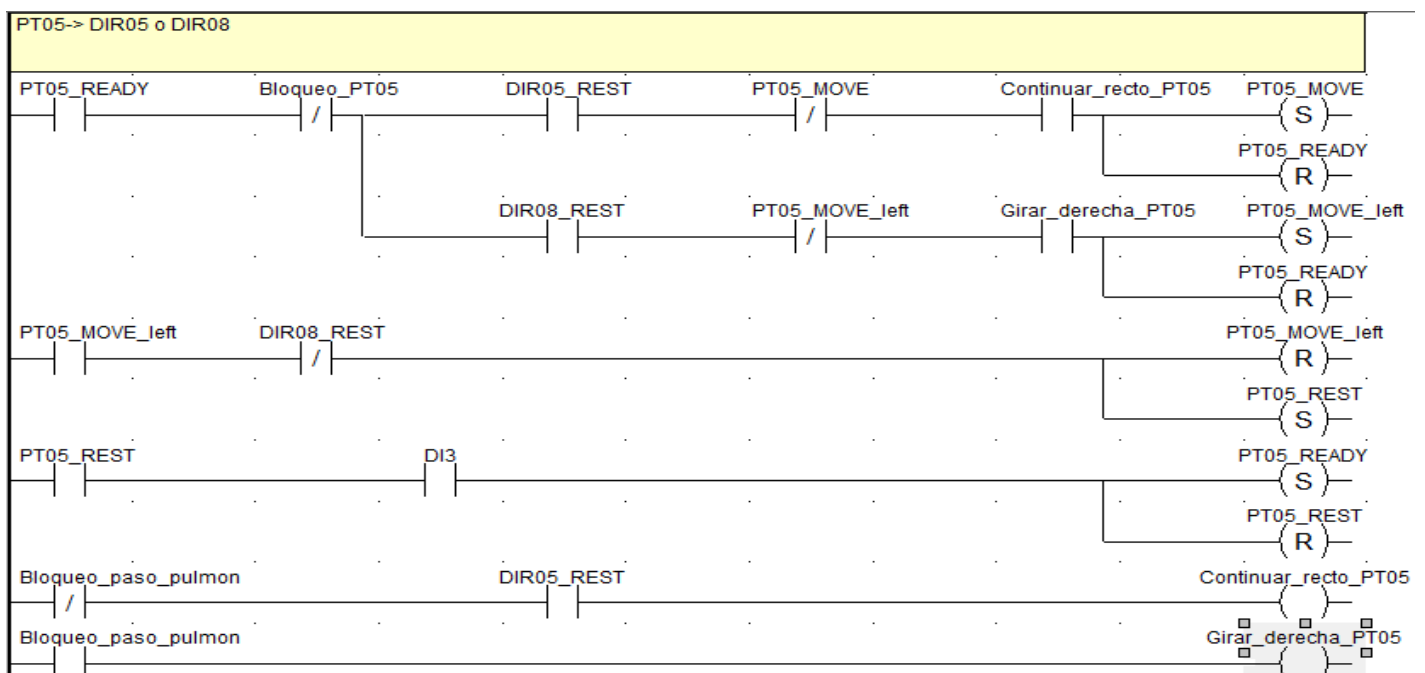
PT05-> DIR05 o DIR08

PT05_READY
Bloqueo_PT05
DIR05_REST
PT05_MOVE
Continuar_recto_PT05
PT05_MOVE
S
PT05_READY
R

DIR08_REST
PT05_MOVE_left
Girar_derecha_PT05
PT05_MOVE_left
S
PT05_READY
R

PT05_MOVE_left
DIR08_REST
PT05_MOVE_left
R
PT05_REST
S

PT05_REST
DI3
PT05_READY
S
PT05_REST
R

Bloqueo_paso_pulmon
DIR05_REST
Continuar_recto_PT05

Bloqueo_paso_pulmon
Girar_derecha_PT05